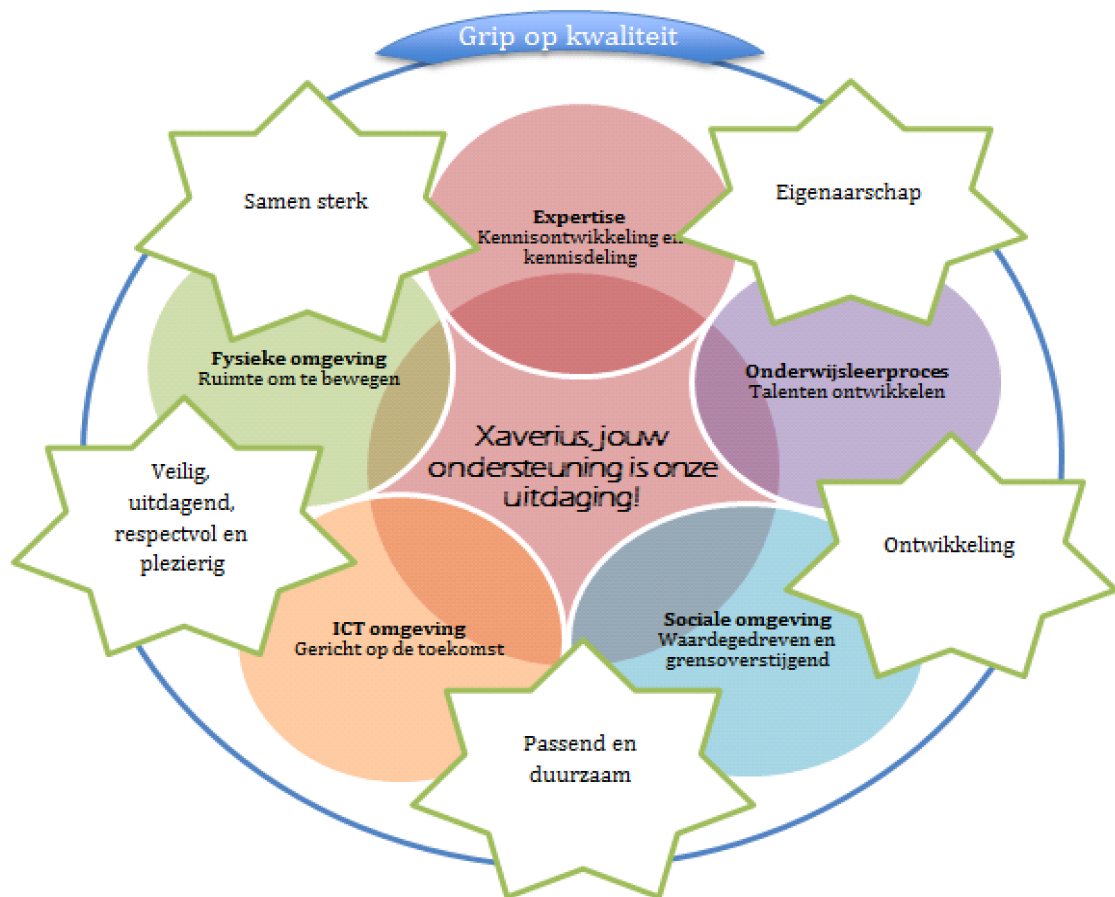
Grip op kwaliteit

Samen sterk

Expertise
Kennisontwikkeling en kennisdeling

Eigenaarschap

Fysieke omgeving
Ruimte om te bewegen

Onderwijsleerproces
Talenten ontwikkelen

Xaverius, jouw ondersteuning is onze uitdaging!

Veilig, uitdagend, respectvol en plezierig

Ontwikkeling

ICT omgeving
Gericht op de toekomst

Sociale omgeving
Waardegedreven en grensoverstijgend

Passend en duurzaam